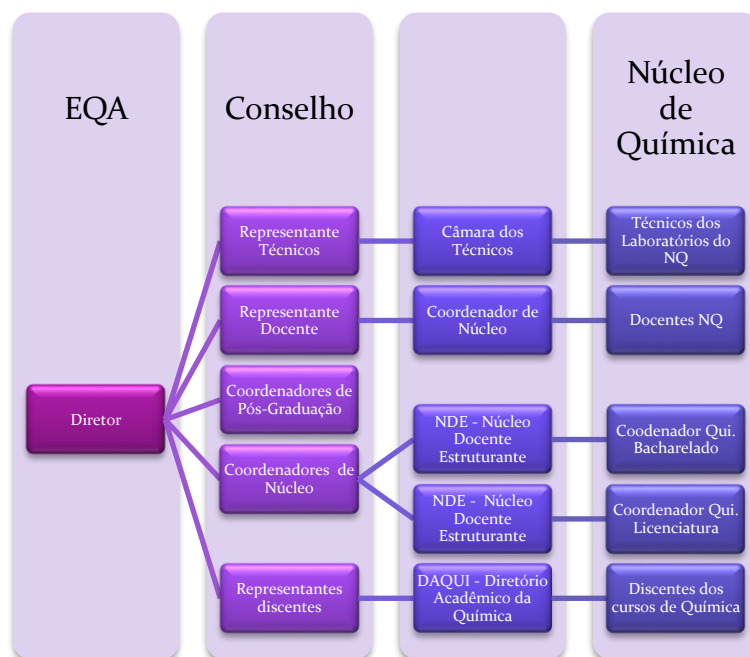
EQA

Conselho

Núcleo de Química

Diretor

Representante Técnicos

Representante Docente

Coordenadores de Pós-Graduação

Coordenadores de Núcleo

Representantes discentes

Câmara dos Técnicos

Coordenador de Núcleo

NDE - Núcleo Docente Estruturante

NDE - Núcleo Docente Estruturante

DAQUI - Diretório Acadêmico da Química

Técnicos dos Laboratórios do NQ

Docentes NQ

Coodenador Qui. Bacharelado

Coordenador Qui. Licenciatura

Discentes dos cursos de Química